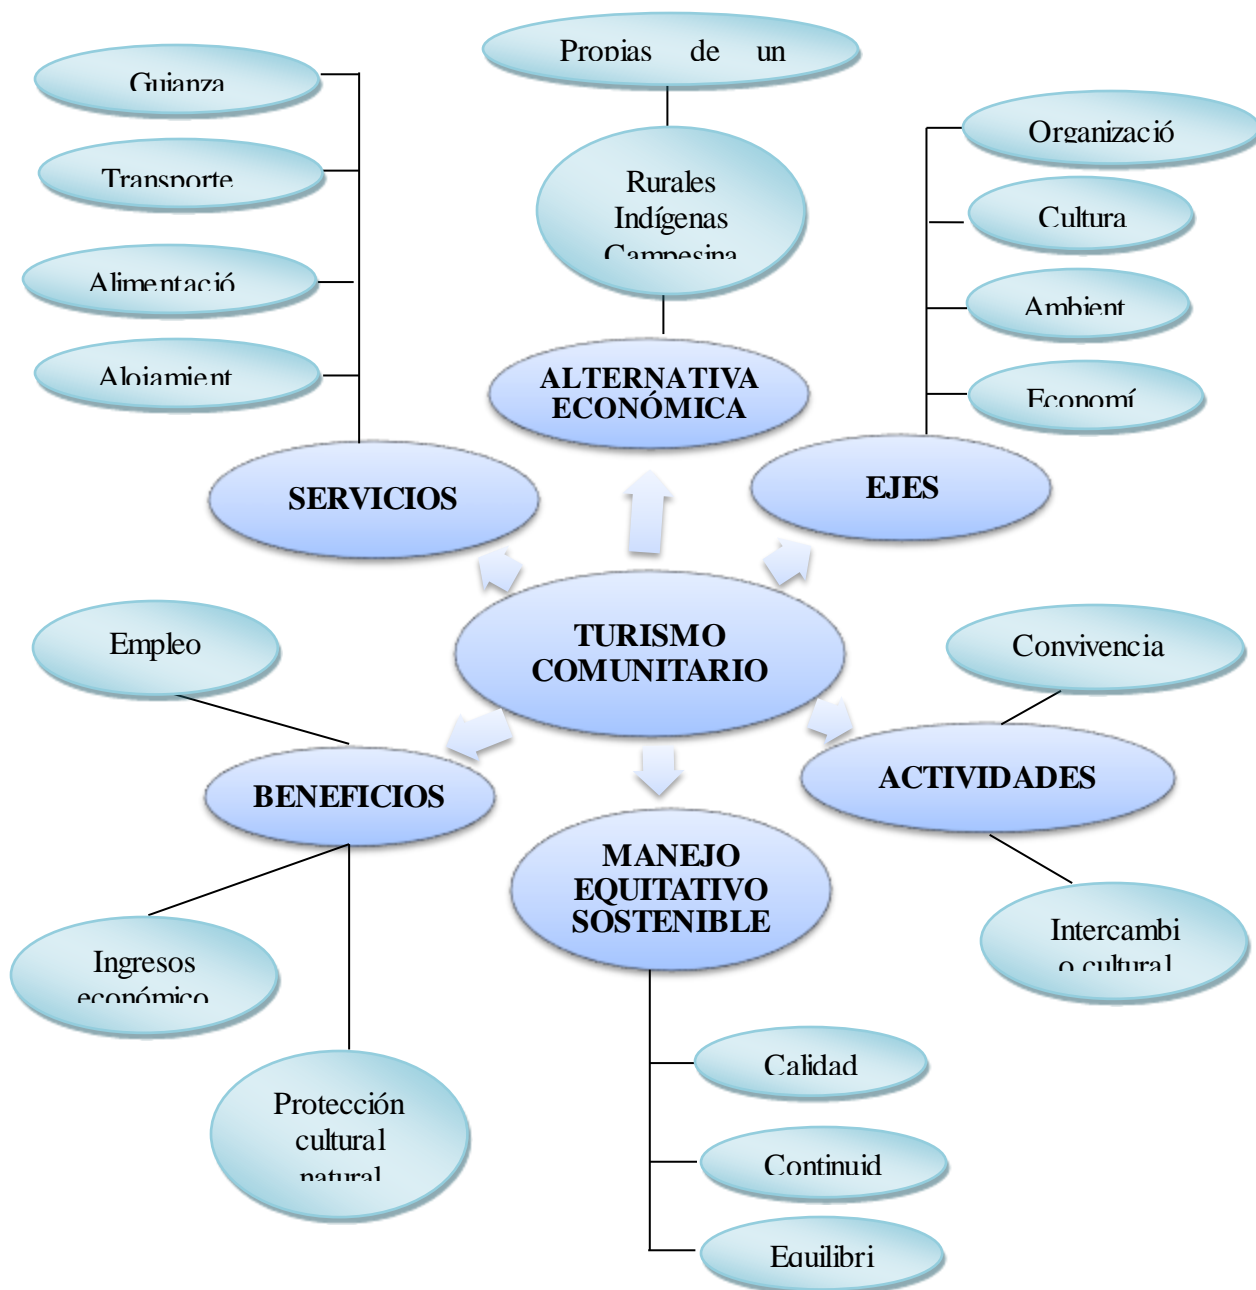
Propias de un

Guianza

Transporte

Alimentació

Alojamient

Rurales
Indígenas
Campesina

ALTERNATIVA ECONÓMICA

Organizació

Cultura

Ambient

Economí

SERVICIOS

EJES

TURISMO COMUNITARIO

Empleo

Convivencia

BENEFICIOS

ACTIVIDADES

MANEJO EQUITATIVO SOSTENIBLE

Ingresos económico

Intercambio cultural

Protección cultural natural

Calidad

Continuid

Equilibri